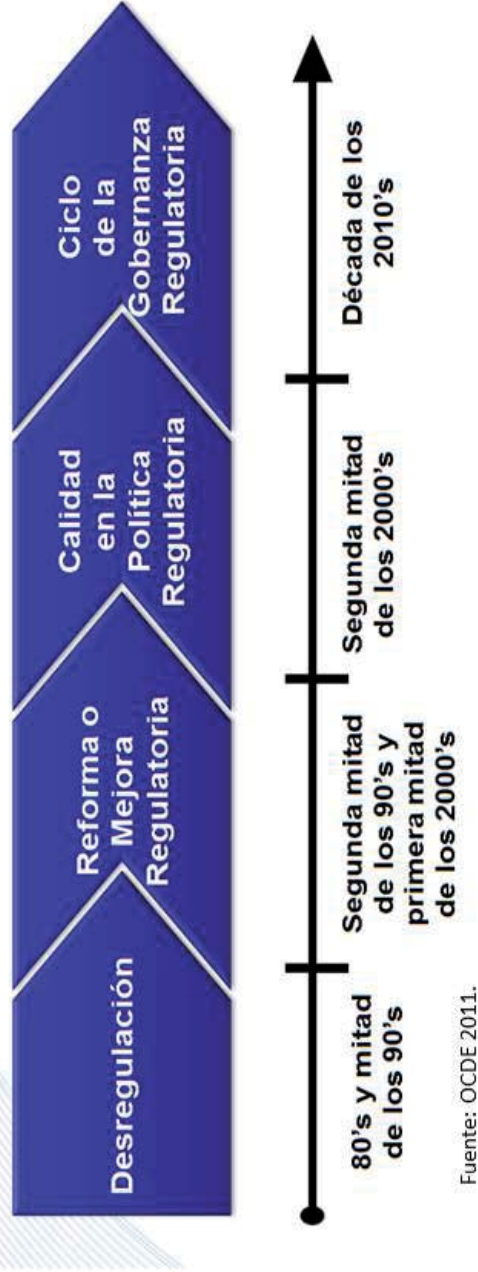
Desregulación

Reforma o Mejora Regulatoria

Calidad en la Política Regulatoria

Ciclo de la Gobernanza Regulatoria

80's y mitad de los 90's

Segunda mitad de los 90's y primera mitad de los 2000's

Segunda mitad de los 2000's

Década de los 2010's

Fuente: OCDE 2011.